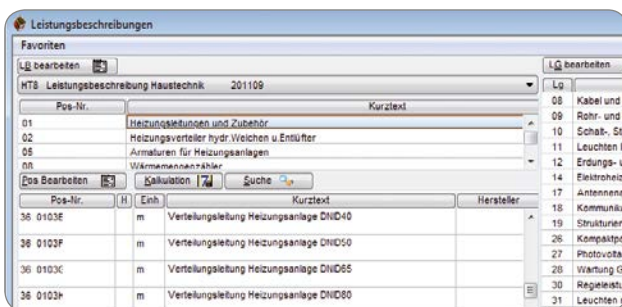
Leistungsbeschreibungen

Favoriten

LG bearbeiten

HT8 Leistungsbeschreibung Haustechnik 201109

| Pos-Nr. | Kurztext |
|---|---|
| 01 | Heizungsleitungen und Zubehör |
| 02 | Heizungsverteiler hydr.Weichen u.Entlüfter |
| 05 | Armaturen für Heizungsanlagen |
| 08 | Wärmemengenzähler |

Pos Bearbeiten   Kalkulation   Suche

| Pos-Nr. | H | Einh | Kurztext | Hersteller |
|---|---|---|---|---|
| 36 0103E | | m | Verteilungsleitung Heizungsanlage DNID40 | |
| 36 0103F | | m | Verteilungsleitung Heizungsanlage DNID50 | |
| 36 0103( | | m | Verteilungsleitung Heizungsanlage DNID65 | |
| 36 0103h | | m | Verteilungsleitung Heizungsanlage DNID80 | |

LG bearbeiten

| Lg | |
|---|---|
| 08 | Kabel und |
| 09 | Rohr- und |
| 10 | Schalt-, St |
| 11 | Leuchten |
| 12 | Erdungs- u |
| 14 | Elektroheiz |
| 17 | Antennena |
| 18 | Kommunik |
| 19 | Strukturier |
| 26 | Kompaktp |
| 27 | Photovolta |
| 28 | Wartung G |
| 30 | Regieleistu |
| 31 | Leuchten |